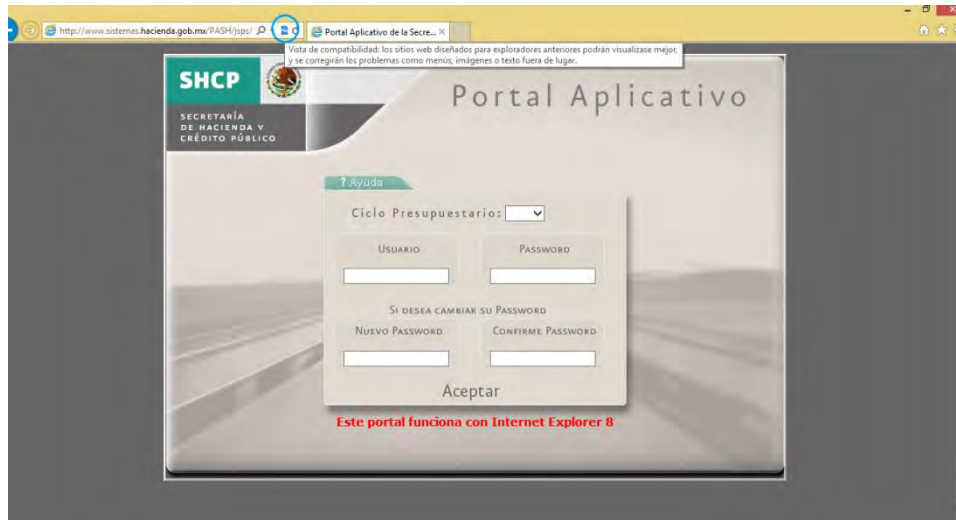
http://www.sistemas.hacienda.gob.mx/PASH/jsps/

Portal Aplicativo de la Secre...

Vista de compatibilidad: los sitios web diseñados para exploradores anteriores podrán visualizarse mejor, y se corregirán los problemas como menús, imágenes o texto fuera de lugar.

SHCP

SECRETARÍA DE HACIENDA Y CRÉDITO PÚBLICO

Portal Aplicativo

? Ayuda

Ciclo Presupuestario:

Usuario

Password

Si desea cambiar su Password

Nuevo Password

Confirme Password

Aceptar

Este portal funciona con Internet Explorer 8